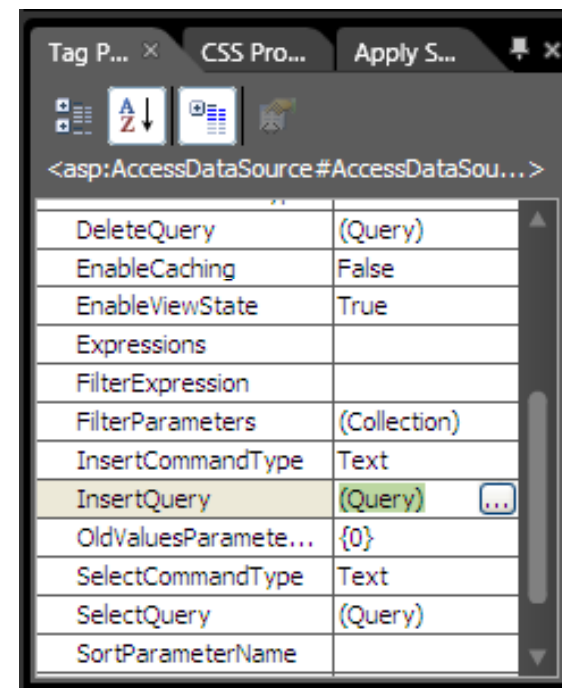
Tag P... × CSS Pro... Apply S...

<asp:AccessDataSource#AccessDataSou...>

| | |
|---|---|
| DeleteQuery | (Query) |
| EnableCaching | False |
| EnableViewState | True |
| Expressions | |
| FilterExpression | |
| FilterParameters | (Collection) |
| InsertCommandType | Text |
| InsertQuery | (Query) ... |
| OldValuesParamete... | {0} |
| SelectCommandType | Text |
| SelectQuery | (Query) |
| SortParameterName | |